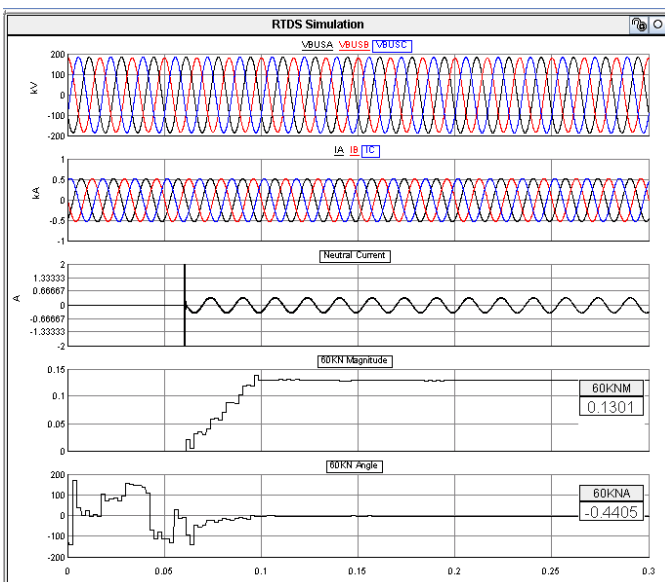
RTDS Simulation

VBUSA VBUSB VBUSC

kV

200
100
0
-100
-200

IA IB IC

kA

1
0.5
0
-0.5
-1

Neutral Current

A

2
1.33333
0.66667
0
-0.66667
-1.33333
-2

60KN Magnitude

0.15
0.1
0.05
0

60KNM
0.1301

60KN Angle

200
100
0
-100
-200

60KNA
-0.4405

0 0.05 0.1 0.15 0.2 0.25 0.3